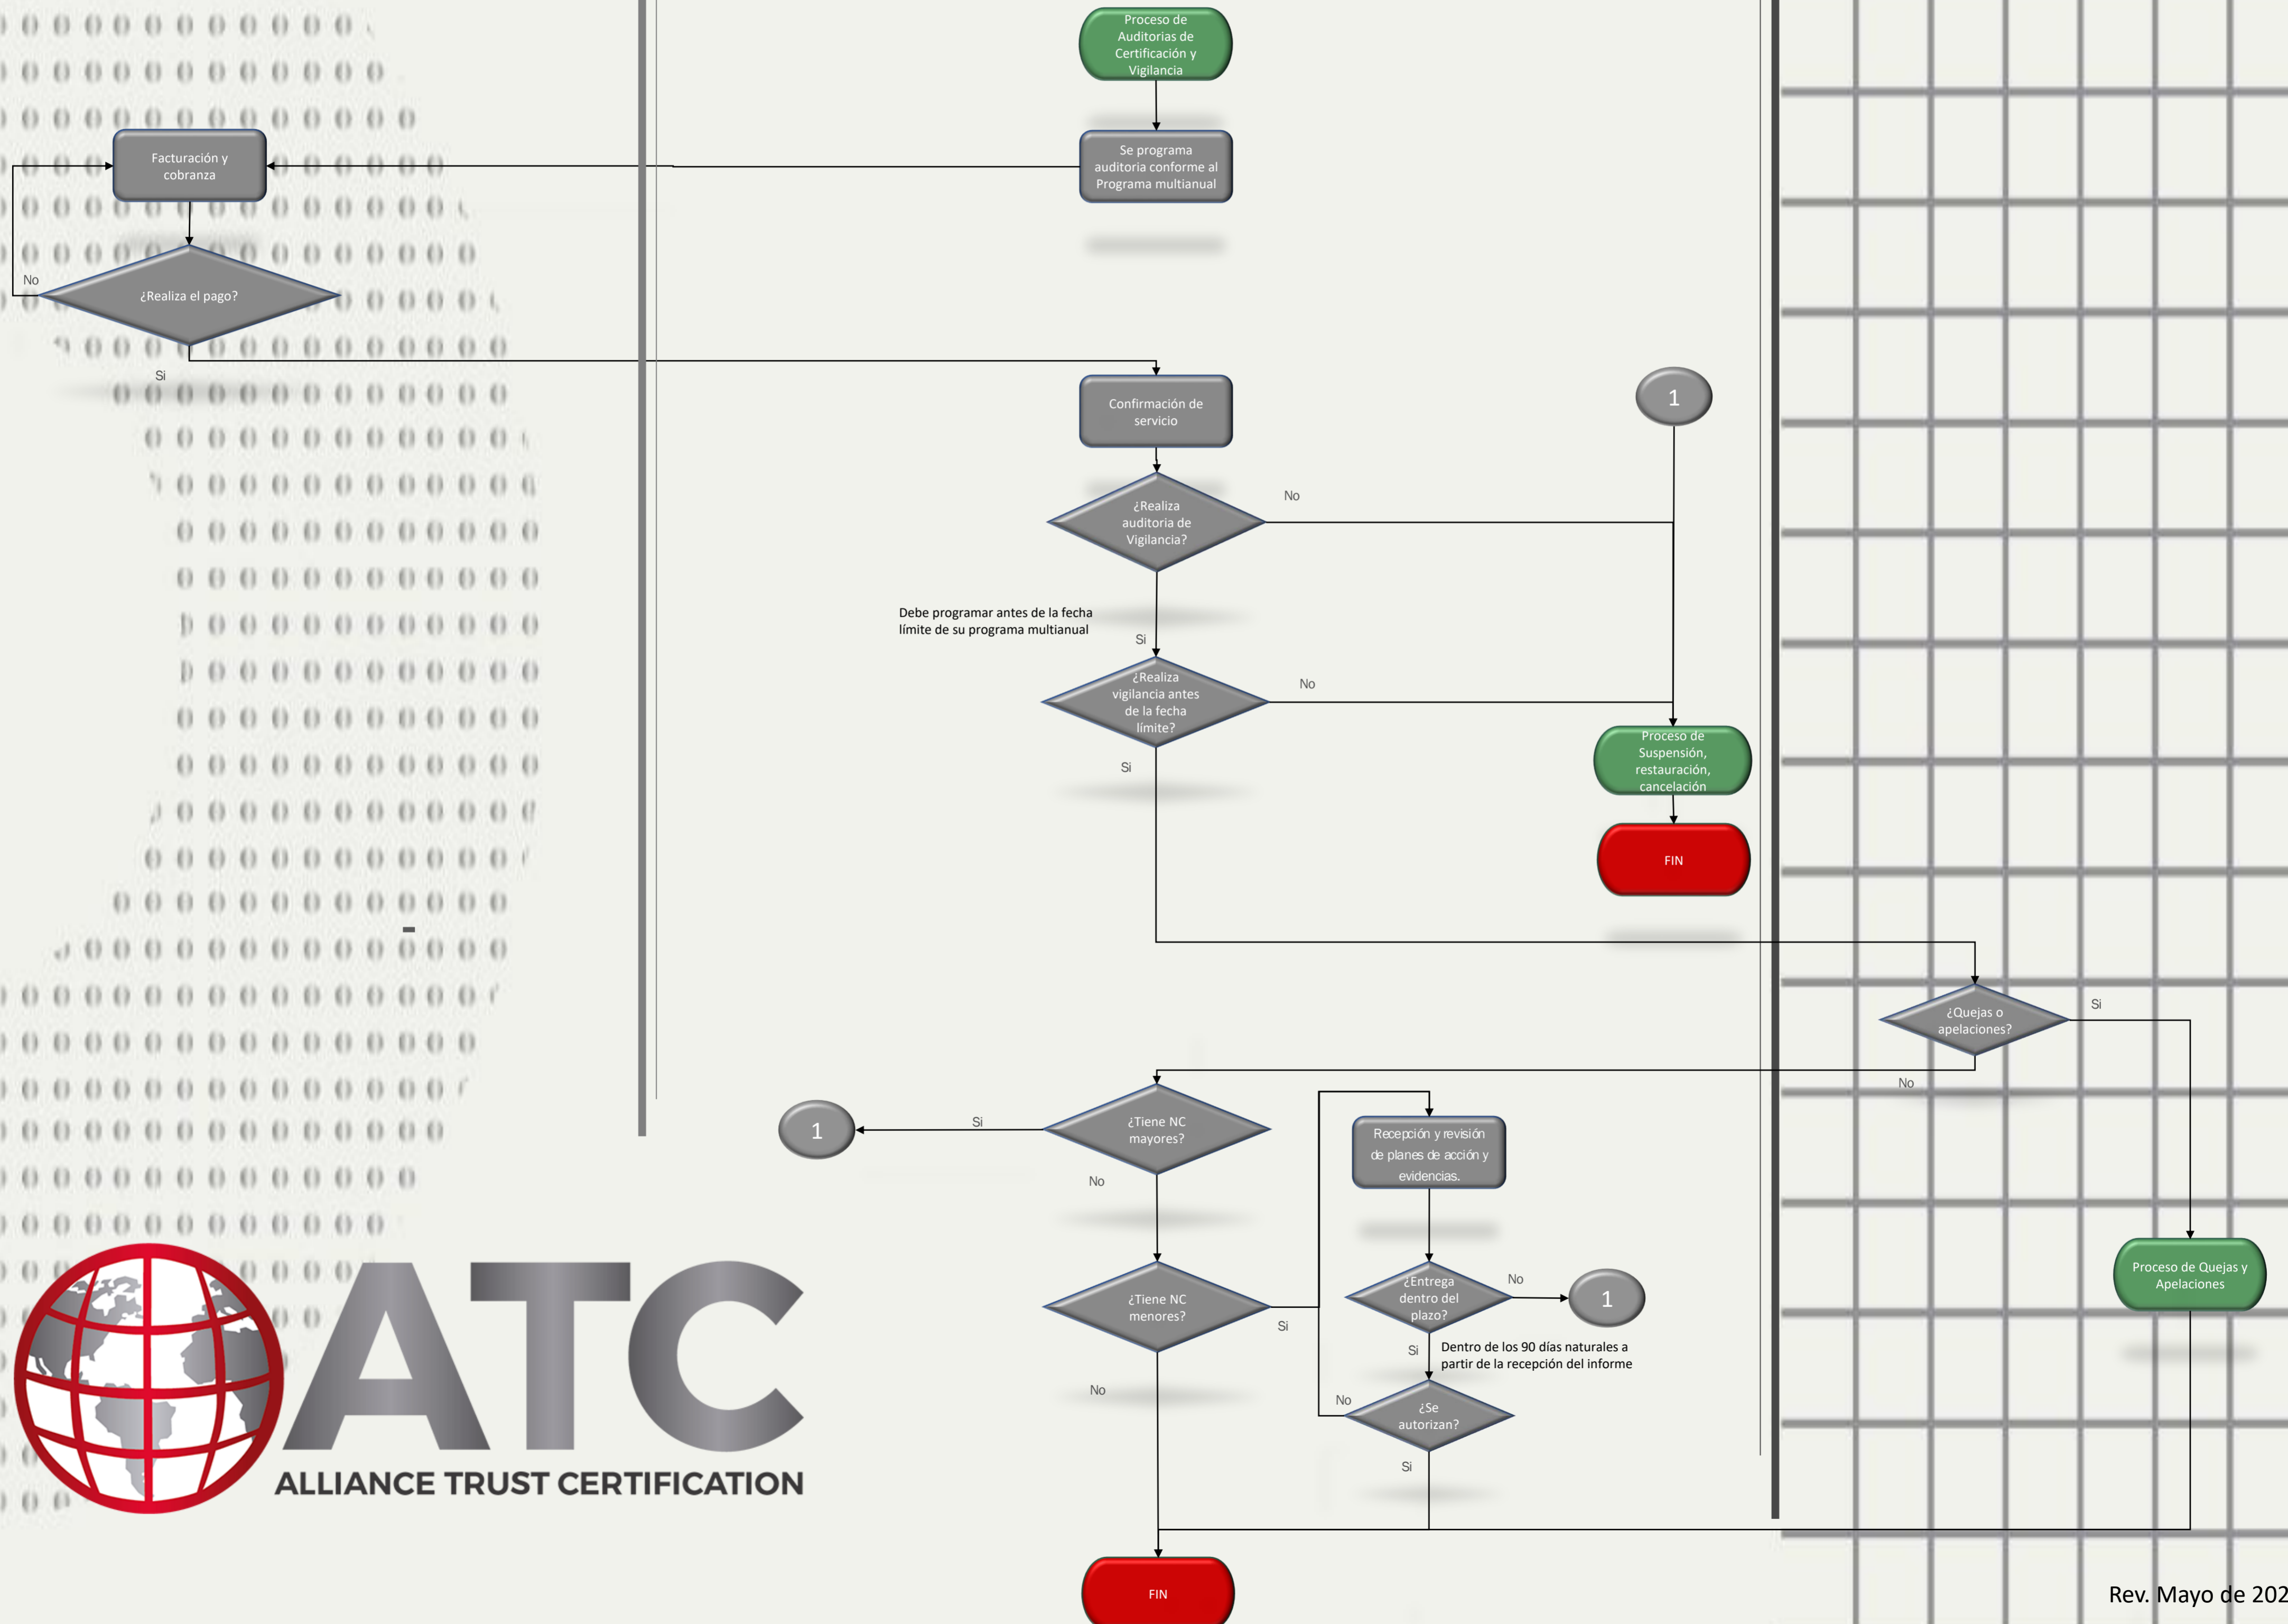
Proceso de Auditorias de Certificación y Vigilancia

Se programa auditoria conforme al Programa multianual

Facturación y cobranza

¿Realiza el pago?

No

Si

Confirmación de servicio

1

¿Realiza auditoria de Vigilancia?

No

Debe programar antes de la fecha límite de su programa multianual

Si

¿Realiza vigilancia antes de la fecha límite?

No

Proceso de Suspensión, restauración, cancelación

Si

FIN

¿Quejas o apelaciones?

Si

No

1

Si

¿Tiene NC mayores?

Recepción y revisión de planes de acción y evidencias.

No

¿Tiene NC menores?

Si

¿Entrega dentro del plazo?

No

1

Si

Dentro de los 90 días naturales a partir de la recepción del informe

No

¿Se autorizan?

No

Si

Proceso de Quejas y Apelaciones

ATC
ALLIANCE TRUST CERTIFICATION

FIN

Rev. Mayo de 202